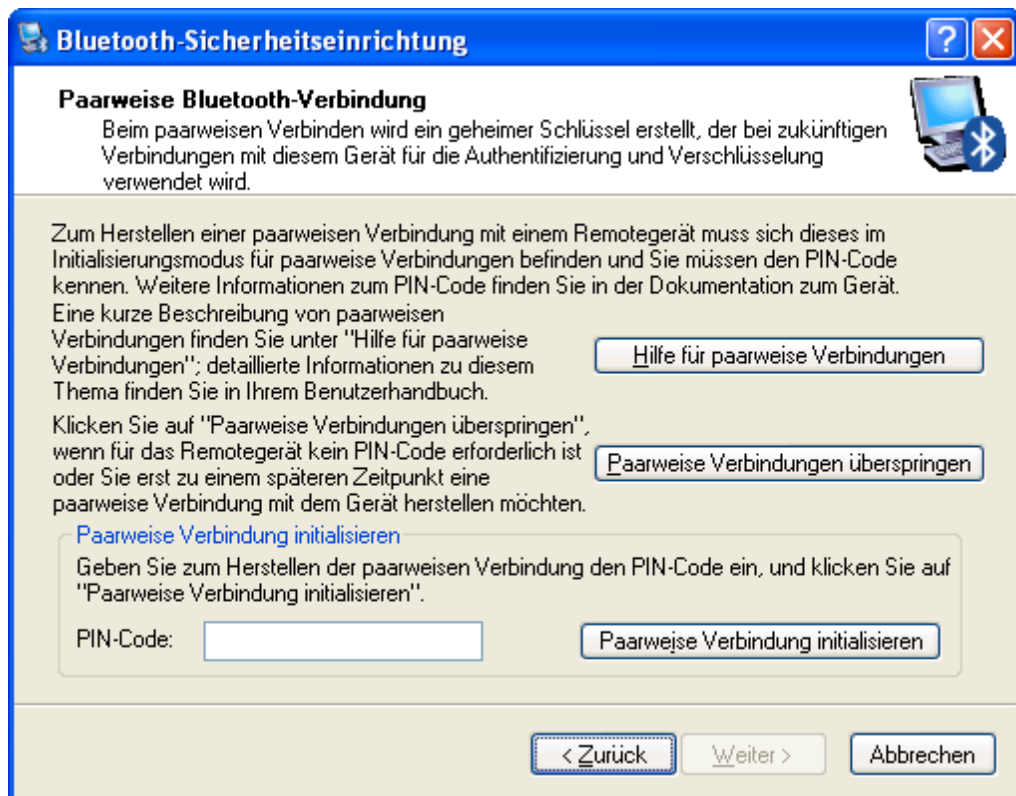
Bluetooth-Sicherheitseinrichtung

Paarweise Bluetooth-Verbindung

Beim paarweisen Verbinden wird ein geheimer Schlüssel erstellt, der bei zukünftigen Verbindungen mit diesem Gerät für die Authentifizierung und Verschlüsselung verwendet wird.

Zum Herstellen einer paarweisen Verbindung mit einem Remotegerät muss sich dieses im Initialisierungsmodus für paarweise Verbindungen befinden und Sie müssen den PIN-Code kennen. Weitere Informationen zum PIN-Code finden Sie in der Dokumentation zum Gerät.

Eine kurze Beschreibung von paarweisen Verbindungen finden Sie unter "Hilfe für paarweise Verbindungen"; detaillierte Informationen zu diesem Thema finden Sie in Ihrem Benutzerhandbuch.

Hilfe für paarweise Verbindungen

Klicken Sie auf "Paarweise Verbindungen überspringen", wenn für das Remotegerät kein PIN-Code erforderlich ist oder Sie erst zu einem späteren Zeitpunkt eine paarweise Verbindung mit dem Gerät herstellen möchten.

Paarweise Verbindungen überspringen

Paarweise Verbindung initialisieren

Geben Sie zum Herstellen der paarweisen Verbindung den PIN-Code ein, und klicken Sie auf "Paarweise Verbindung initialisieren".

PIN-Code:

Paarweise Verbindung initialisieren

< Zurück

Weiter >

Abbrechen